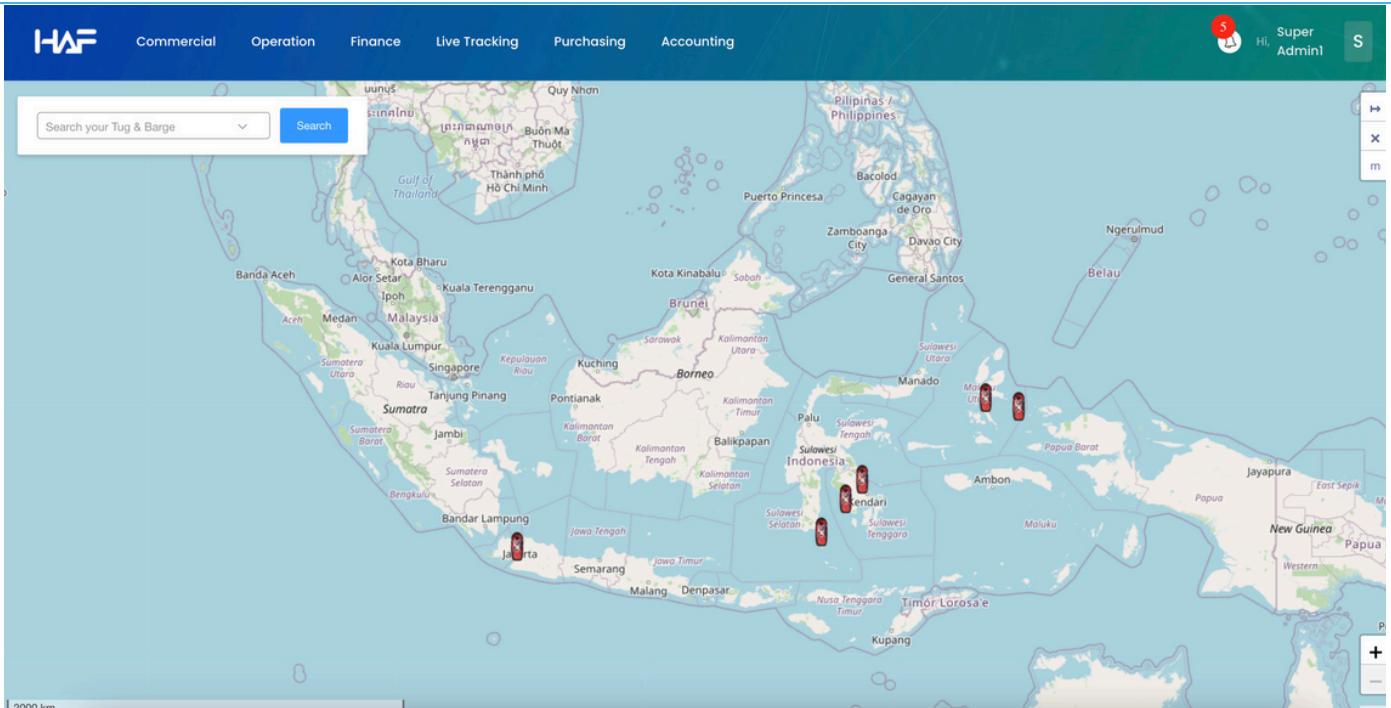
HAF Commercial Operation Finance Live Tracking Purchasing Accounting

5

Hi, Super Admin1 S

Search your Tug & Barge Search

↦
×
m

uunus
Quy Nhơn
ระเทศไทย
ព្រះរាជាណាចក្រ កម្ពុជា
Buôn Ma Thuột
Thành phố Hồ Chí Minh
Gulf of Thailand
Pilipinas / Philippines
Bacolod
Puerto Princesa
Cagayan de Oro
Zamboanga City
Davao City
General Santos
Ngerulmud
Belau
Kota Bharu
Banda Aceh
Alor Setar
Kuala Terengganu
Ipoh
Malaysia
Kota Kinabalu
Sabah
Brunei
Aceh
Medan
Kuala Lumpur
Sumatera Utara
Singapore
Kepulauan Riau
Riau
Kuching
Sarawak
Kalimantan Utara
Borneo
Manado
Sulawesi Utara
Maluku Utara
Tanjung Pinang
Pontianak
Sumatra
Sumatera Barat
Jambi
Kalimantan Barat
Kalimantan Timur
Palu
Sulawesi Tengah
Kalimantan Tengah
Balikpapan
Sulawesi
Indonesia
Papua Barat
Jayapura
Sumatera Selatan
Kalimantan Selatan
Ambon
East Sepik
Bengkulu
Kendari
Papua
Bandar Lampung
Jawa Tengah
Sulawesi Selatan
Sulawesi Tenggara
Maluku
New Guinea
Papua
Jakarta
Semarang
Jawa Timur
Western
Malang
Denpasar
Nusa Tenggara Timur
Timor Lorosa'e
Kupang

+
−

2000 km